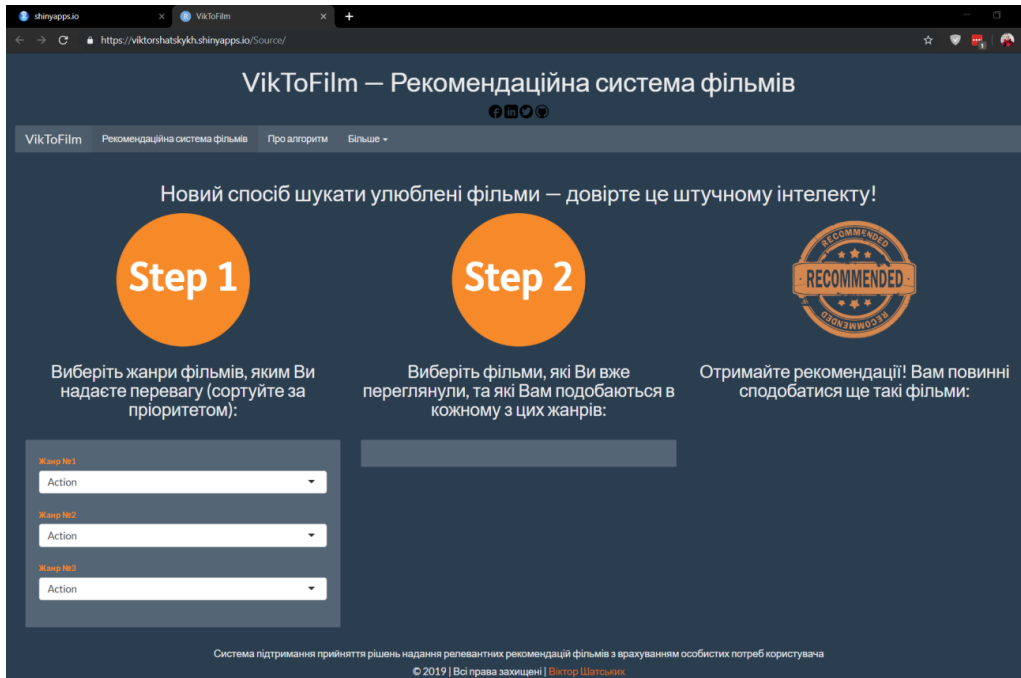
shinyapps.io
VikToFilm
https://viktorshatskykh.shinyapps.io/Source/

VikToFilm — Рекомендаційна система фільмів

VikToFilm Рекомендаційна система фільмів Про алгоритм Більше

Новий спосіб шукати улюблені фільми — довірте це штучному інтелекту!

Step 1

Step 2

RECOMMENDED

Виберіть жанри фільмів, яким Ви надаєте перевагу (сортуйте за пріоритетом):

Виберіть фільми, які Ви вже переглянули, та які Вам подобаються в кожному з цих жанрів:

Отримайте рекомендації! Вам повинні сподобатися ще такі фільми:

Жанр №1
Action
Жанр №2
Action
Жанр №3
Action

Система підтримання прийняття рішень надання релевантних рекомендацій фільмів з врахуванням особистих потреб користувача
© 2019 | Всі права захищені | Віктор Шатських